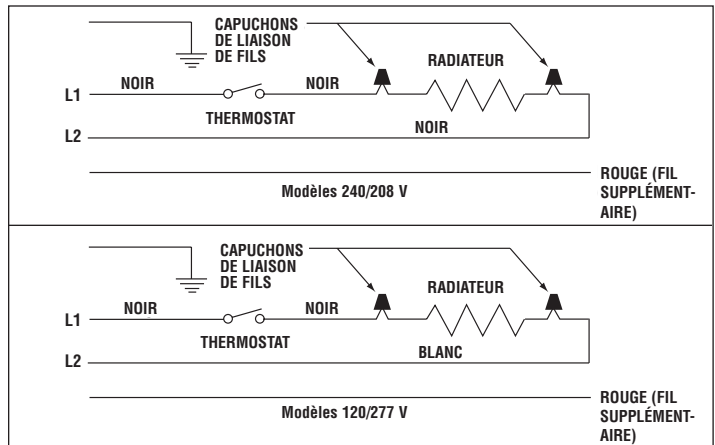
CAPUCHONS DE LIAISON DE FILS

RADIATEUR

NOIR

NOIR

L1

THERMOSTAT

L2

NOIR

ROUGE (FIL SUPPLÉMENT-AIRE)

Modèles 240/208 V

CAPUCHONS DE LIAISON DE FILS

RADIATEUR

NOIR

NOIR

L1

THERMOSTAT

L2

BLANC

ROUGE (FIL SUPPLÉMENT-AIRE)

Modèles 120/277 V